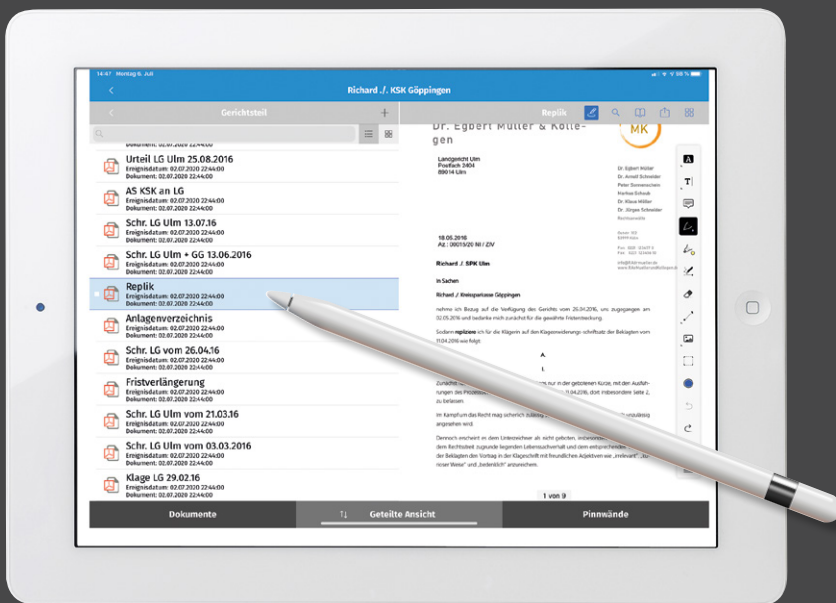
14:47 Montag 6. Juli

Richard ./. KSK Göppingen

Gerichtsteil

Replik

Dr. Egbert Müller & Kollegen

MK

Urteil LG Ulm 25.08.2016
Ereignisdatum: 02.07.2020 22:44:00
Dokument: 02.07.2020 22:44:00

AS KSK an LG
Ereignisdatum: 02.07.2020 22:44:00
Dokument: 02.07.2020 22:44:00

Schr. LG Ulm 13.07.16
Ereignisdatum: 02.07.2020 22:44:00
Dokument: 02.07.2020 22:44:00

Schr. LG Ulm + GG 13.06.2016
Ereignisdatum: 02.07.2020 22:44:00
Dokument: 02.07.2020 22:44:00

Replik
Ereignisdatum: 02.07.2020 22:44:00
Dokument: 02.07.2020 22:44:00

Anlagenverzeichnis
Ereignisdatum: 02.07.2020 22:44:00
Dokument: 02.07.2020 22:44:00

Schr. LG vom 26.04.16
Ereignisdatum: 02.07.2020 22:44:00
Dokument: 02.07.2020 22:44:00

Fristverlängerung
Ereignisdatum: 02.07.2020 22:44:00
Dokument: 02.07.2020 22:44:00

Schr. LG Ulm vom 21.03.16
Ereignisdatum: 02.07.2020 22:44:00
Dokument: 02.07.2020 22:44:00

Schr. LG Ulm vom 03.03.2016
Ereignisdatum: 02.07.2020 22:44:00
Dokument: 02.07.2020 22:44:00

Klage LG 29.02.16
Ereignisdatum: 02.07.2020 22:44:00
Dokument: 02.07.2020 22:44:00

Landgericht Ulm
Postfach 2404
89014 Ulm

Dr. Egbert Müller
Dr. Arnold Schneider
Peter Sonnenschein
Harlise Schaub
Dr. Klaus Müller
Dr. Jürgen Schneider
Rechtsanwälte

18.05.2016
Az.: 00019/20 Nil / ZIV

Richard ./. SPK Ulm

In Sachen

Richard ./. Kreissparkasse Göppingen

nehme ich Bezug auf die Verfügung des Gerichts vom 25.04.2016, uns zugegangen am 02.05.2016 und bedanke mich zunächst für die gewährte Fristverlängerung.

Sodann repliziere ich für die Klägerin auf den Klageerwiderungs-schriftsatz der Beklagten vom 11.04.2016 wie folgt:

A.

I.

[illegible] nur in der gebotenen Kürze, mit den Ausführungen des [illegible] 11.04.2016, dort insbesondere Seite 2, zu befassen.

Im Kampf um das Recht mag sicherlich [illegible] zulässig angesehen wird.

Dennoch erscheint es dem Unterzeichner als nicht geboten, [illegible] dem Rechtsstreit zugrunde liegenden Lebenssachverhalt und dem entsprechenden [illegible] der Beklagten den Vortrag in der Klageschrift mit freundlichen Adjektiven wie „irrelevant", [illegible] nicer Weise" und „bedenklich" anzureichern.

1 von 9

Dokumente

Geteilte Ansicht

Pinnwände